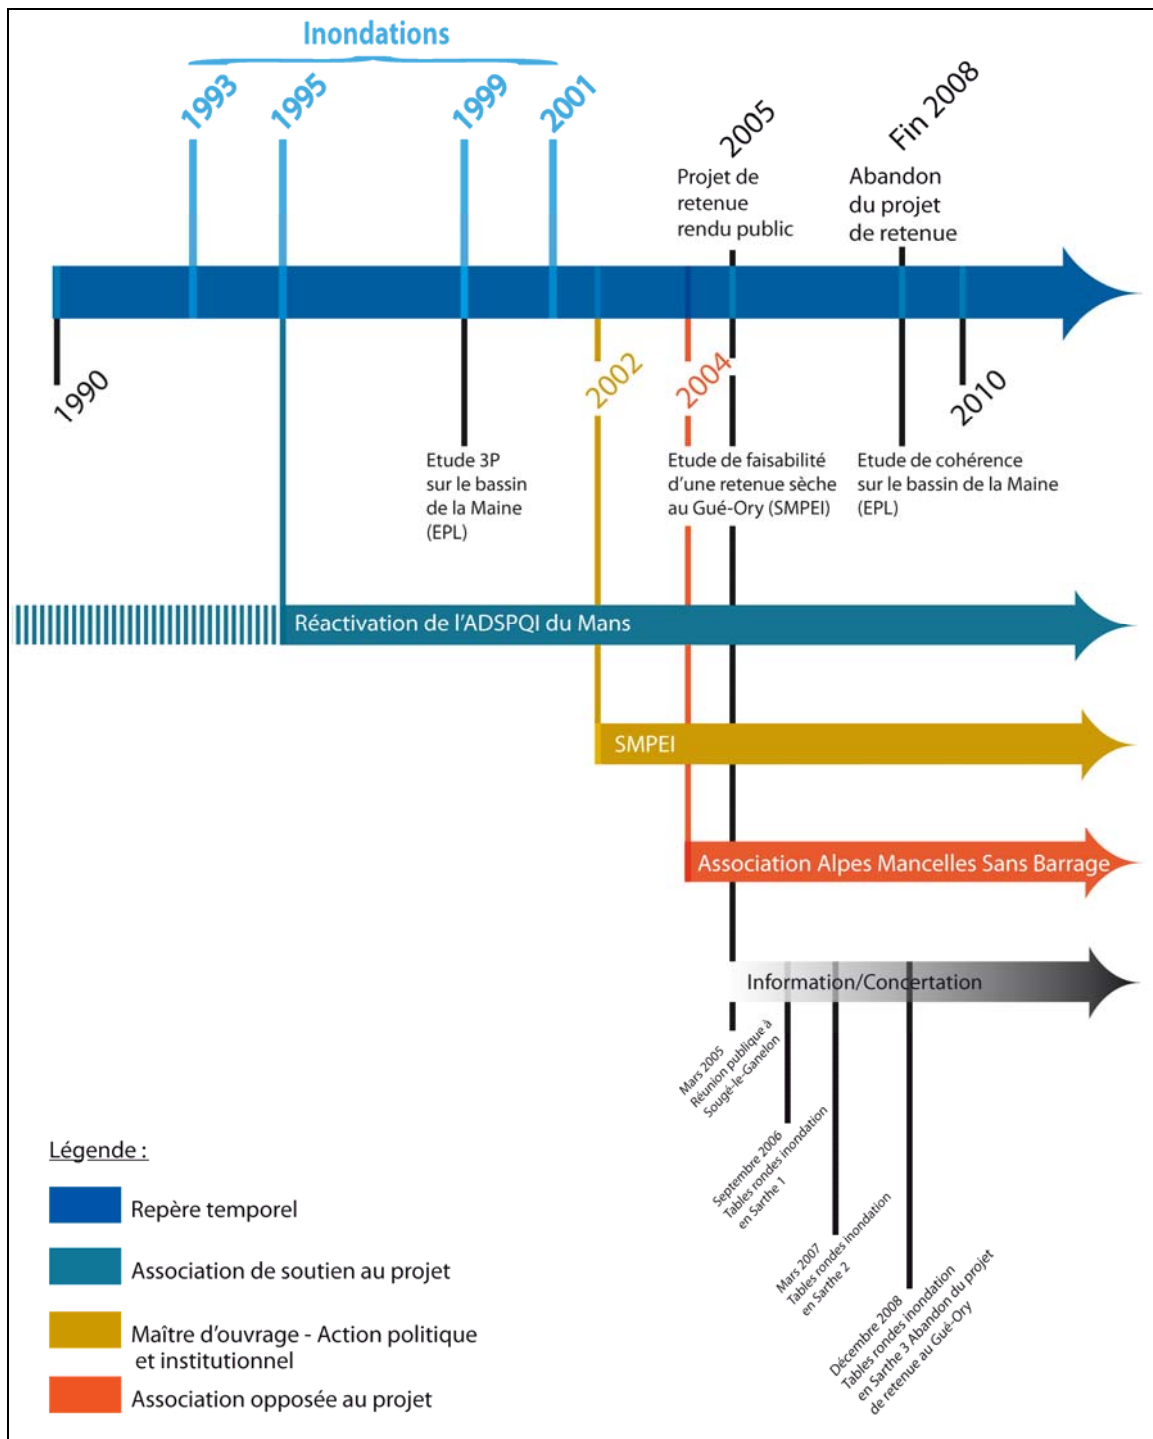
Inondations

1993
1995
1999
2001
2005
Projet de retenue rendu public
Fin 2008
Abandon du projet de retenue

1990
2002
2004
2010

Etude 3P sur le bassin de la Maine (EPL)

Etude de faisabilité d'une retenue sèche au Gué-Ory (SMPEI)

Etude de cohérence sur le bassin de la Maine (EPL)

Réactivation de l'ADSPQI du Mans

SMPEI

Association Alpes Mancelles Sans Barrage

Information/Concertation

Mars 2005 Réunion publique à Sougé-le-Ganelon

Septembre 2006 Tables rondes inondation en Sarthe 1

Mars 2007 Tables rondes inondation en Sarthe 2

Décembre 2008 Tables rondes inondation en Sarthe 3 Abandon du projet de retenue au Gué-Ory

Légende :
Repère temporel
Association de soutien au projet
Maître d'ouvrage - Action politique et institutionnel
Association opposée au projet